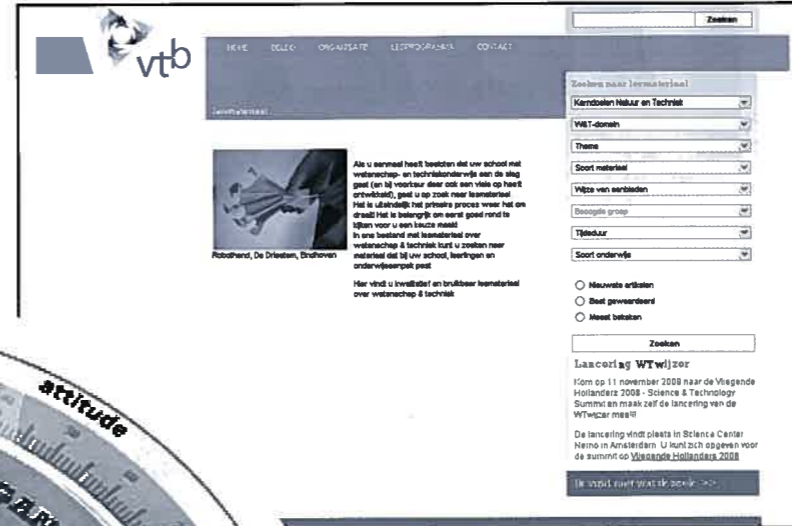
Zoeken

vtb

HOME DELEN ORGANISATIE LEERPROGRAMMA CONTACT

Lesmateriaal

Zoeken naar lesmateriaal

Kerndoelen Natuur en Techniek

W&T-domein

Thema

Soort materiaal

Wijze van aanbieden

Beoogde groep

Tijdsduur

Soort onderwijs

Als u eenmaal heeft besloten dat uw school met wetenschap- en technieksonderwijs aan de slag gaat (en bij voorkeur daar ook een visie op heeft ontwikkeld), gaat u op zoek naar lesmateriaal. Het is uiteindelijk het primaire proces waar het om draait! Het is belangrijk om eerst goed rond te kijken voor u een keuze maakt! In ons bestand met lesmateriaal over wetenschap & techniek kunt u zoeken naar materiaal dat bij uw school, leerlingen en onderwijsconcept past.

Hier vindt u kwalitatief en bruikbaar lesmateriaal over wetenschap & techniek

Robothand, De Driestam, Eindhoven

Nieuwste artikelen

Best gewaardeerd

Meest bekeken

Zoeken

Lancering WTwijzer

Kom op 11 november 2008 naar de Vliegende Hollanders 2008 - Science & Technology Summit en maak zelf de lancering van de WTwijzer mee!!

De lancering vindt plaats in Science Center Nemo in Amsterdam. U kunt zich opgeven voor de summit op Vliegende Hollanders 2008

Ik vind niet wat ik zoek >>

attitude